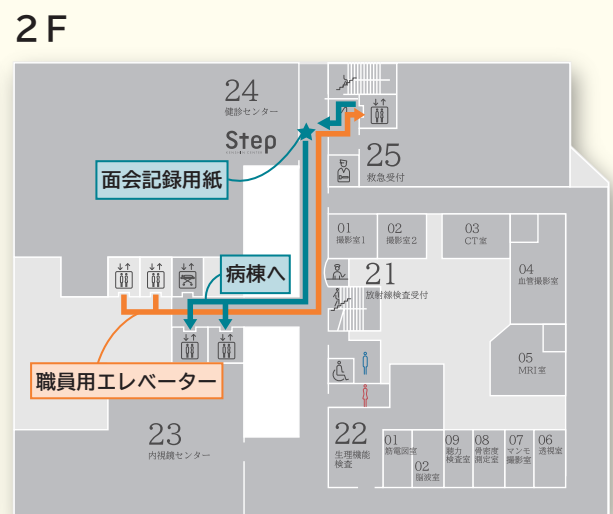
２Ｆ

24
健診センター

Step

面会記録用紙

25
救急受付

01
撮影室1

02
撮影室2

03
CT室

04
血管撮影室

21
放射線検査受付

病棟へ

05
MRI室

職員用エレベーター

23
内視鏡センター

22
生理機能検査

01
脳電図室

02
脳波室

09
聴力検査室

08
骨密度測定室

07
マンモ撮影室

06
透視室